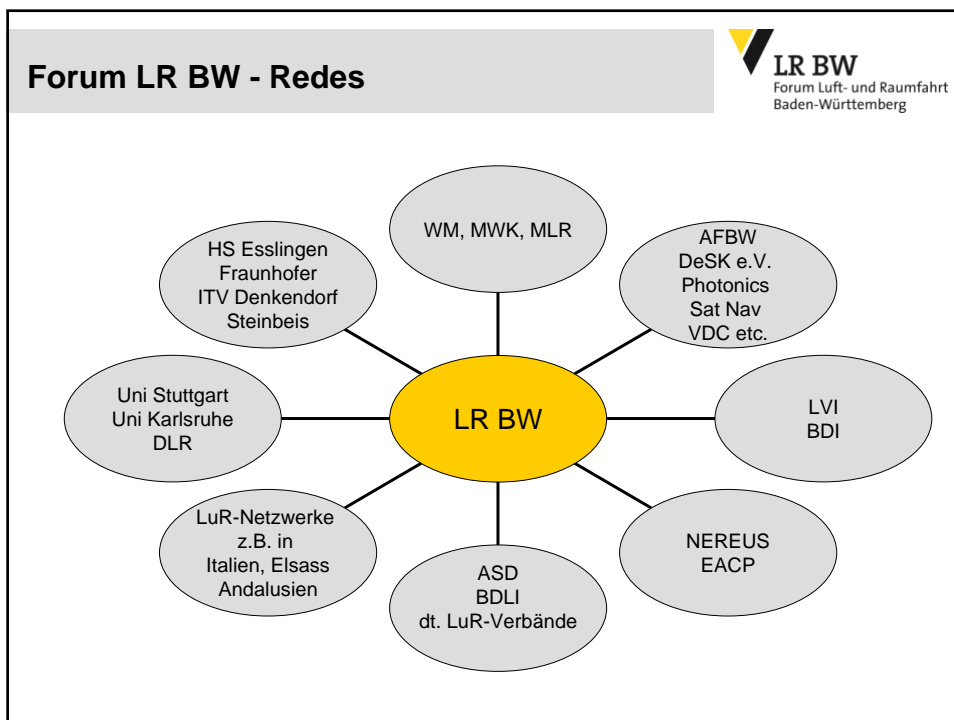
Forum LR BW - Redes

LR BW
Forum Luft- und Raumfahrt
Baden-Württemberg

WM, MWK, MLR

HS Esslingen
Fraunhofer
ITV Denkendorf
Steinbeis

AFBW
DeSK e.V.
Photonics
Sat Nav
VDC etc.

Uni Stuttgart
Uni Karlsruhe
DLR

LR BW

LVI
BDI

LuR-Netzwerke
z.B. in
Italien, Elsass
Andalusien

NEREUS
EACP

ASD
BDLI
dt. LuR-Verbände